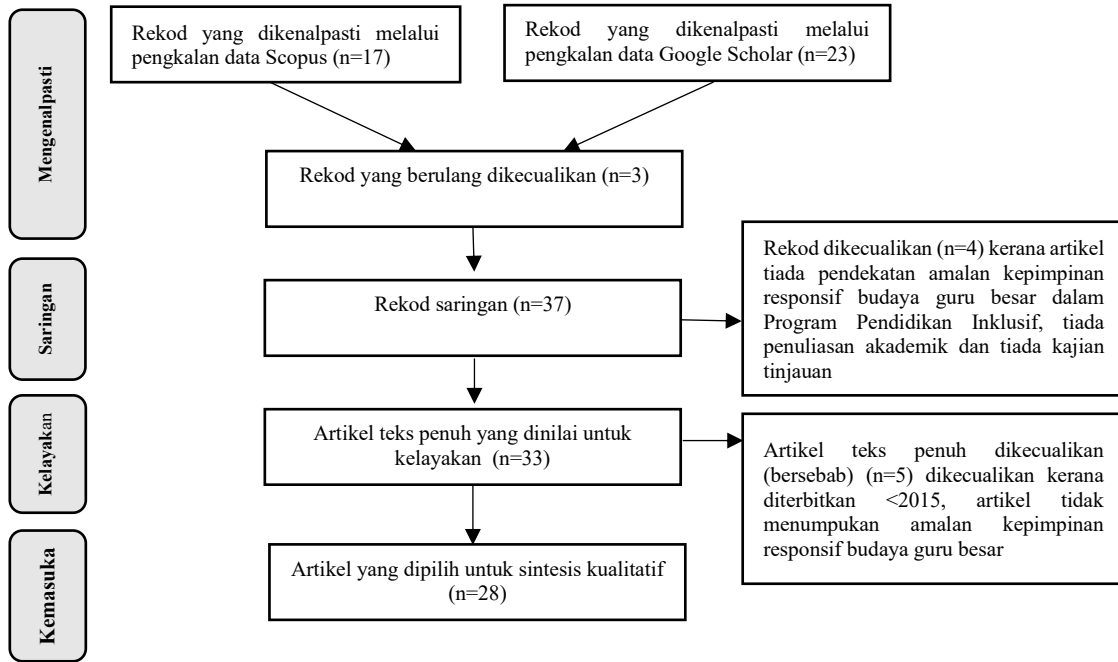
Mengenalpasti

Rekod yang dikenalpasti melalui pengkalan data Scopus (n=17)

Rekod yang dikenalpasti melalui pengkalan data Google Scholar (n=23)

Rekod yang berulang dikecualikan (n=3)

Saringan

Rekod saringan (n=37)

Rekod dikecualikan (n=4) kerana artikel tiada pendekatan amalan kepimpinan responsif budaya guru besar dalam Program Pendidikan Inklusif, tiada penuliasan akademik dan tiada kajian tinjauan

Kelayakan

Artikel teks penuh yang dinilai untuk kelayakan (n=33)

Artikel teks penuh dikecualikan (bersebab) (n=5) dikecualikan kerana diterbitkan <2015, artikel tidak menumpukan amalan kepimpinan responsif budaya guru besar

Kemasuka

Artikel yang dipilih untuk sintesis kualitatif (n=28)